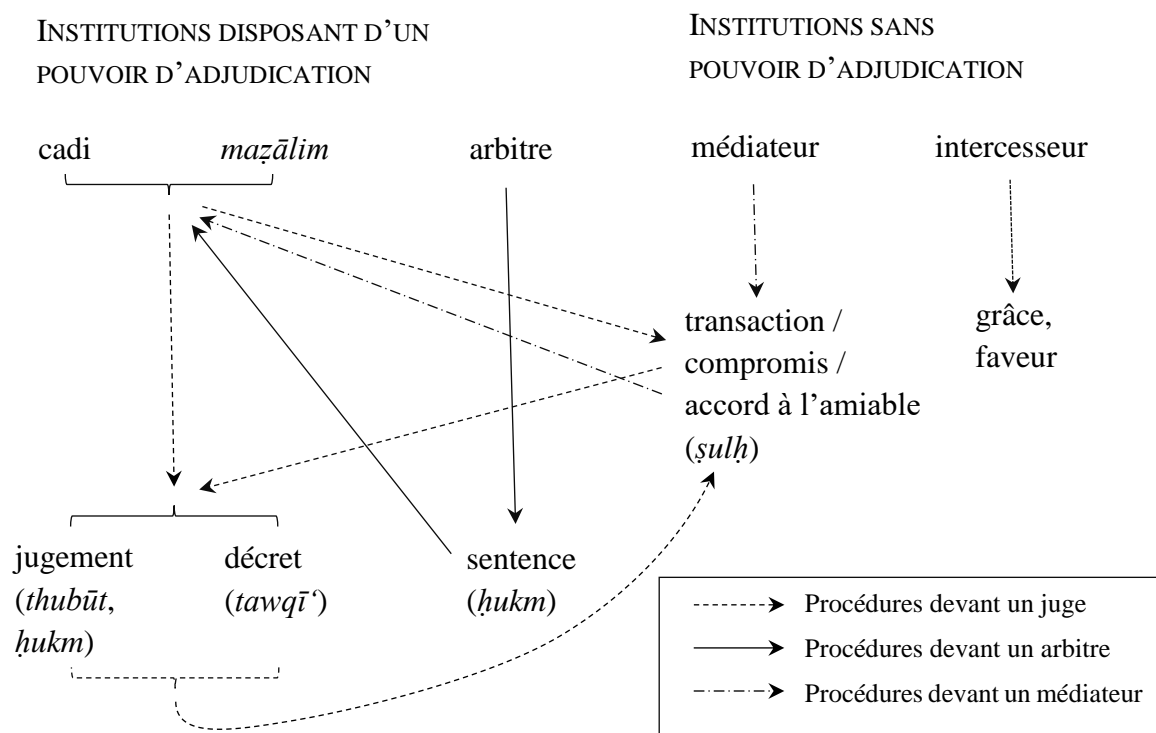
INSTITUTIONS DISPOSANT D'UN POUVOIR D'ADJUDICATION

INSTITUTIONS SANS POUVOIR D'ADJUDICATION

cadi *maẓālim*

arbitre

médiateur

intercesseur

transaction / compromis / accord à l'amiable (*ṣulḥ*)

grâce, faveur

jugement (*thubūt*, *ḥukm*)

décret (*tawqīʿ*)

sentence (*ḥukm*)

Procédures devant un juge

Procédures devant un arbitre

Procédures devant un médiateur